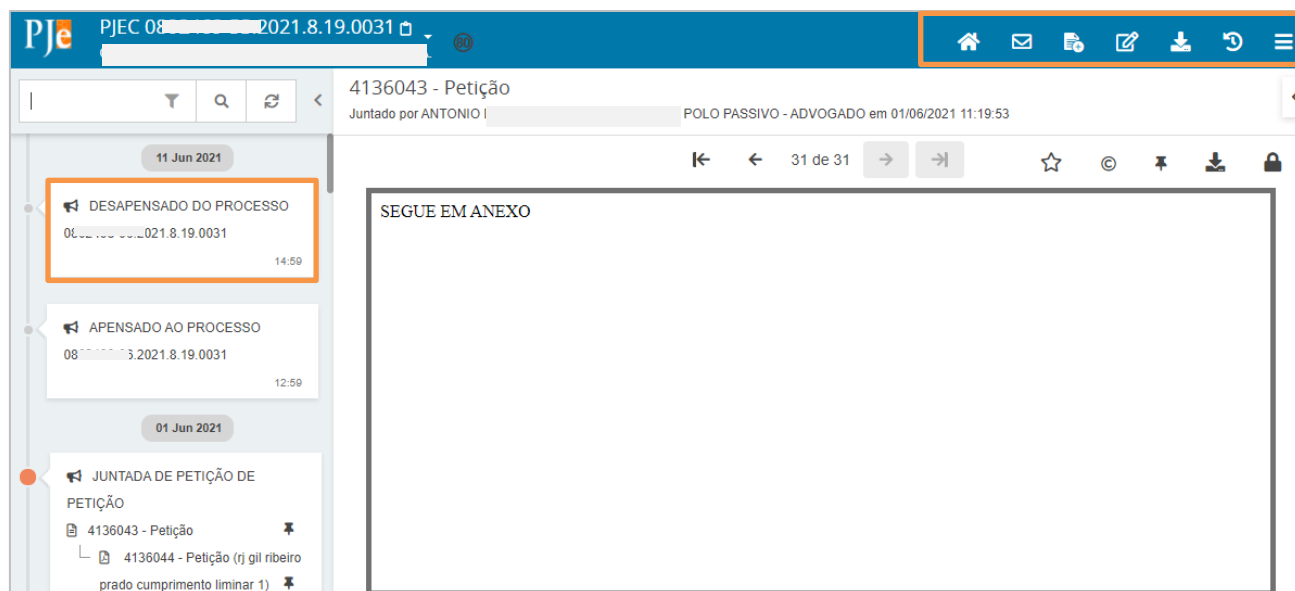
PJe PJEC 08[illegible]2021.8.19.0031

4136043 - Petição
Juntado por ANTONIO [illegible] POLO PASSIVO - ADVOGADO em 01/06/2021 11:19:53

31 de 31

11 Jun 2021

DESAPENSADO DO PROCESSO
08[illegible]2021.8.19.0031
14:59

APENSADO AO PROCESSO
08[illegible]5.2021.8.19.0031
12:59

01 Jun 2021

JUNTADA DE PETIÇÃO DE PETIÇÃO
4136043 - Petição
4136044 - Petição (rj gil ribeiro prado cumprimento liminar 1)

SEGUE EM ANEXO